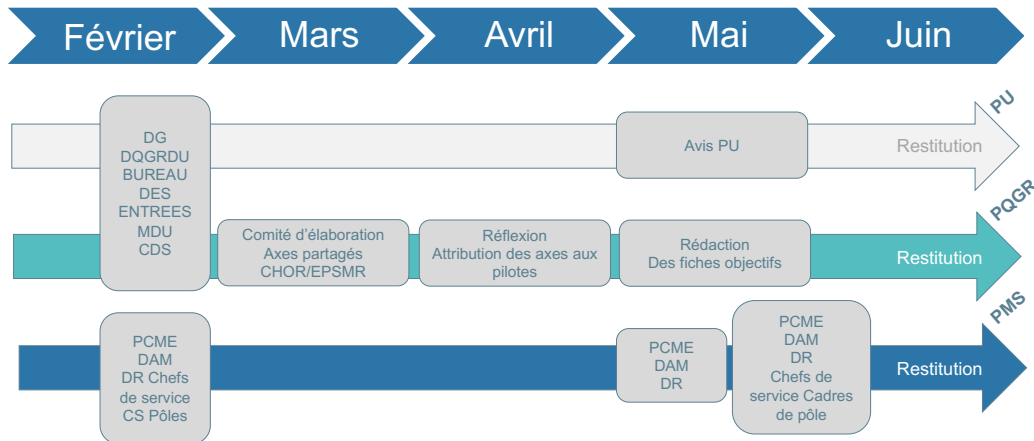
Février
Mars
Avril
Mai
Juin

PU

DG
DQGRDU
BUREAU
DES
ENTREES
MDU
CDS

Avis PU

Restitution

PQGR

Comité d'élaboration
Axes partagés
CHOR/EPSMR

Réflexion
Attribution des axes aux pilotes

Rédaction
Des fiches objectifs

Restitution

PMS

PCME
DAM
DR Chefs de service
CS Pôles

PCME
DAM
DR

PCME
DAM
DR
Chefs de service Cadres de pôle

Restitution